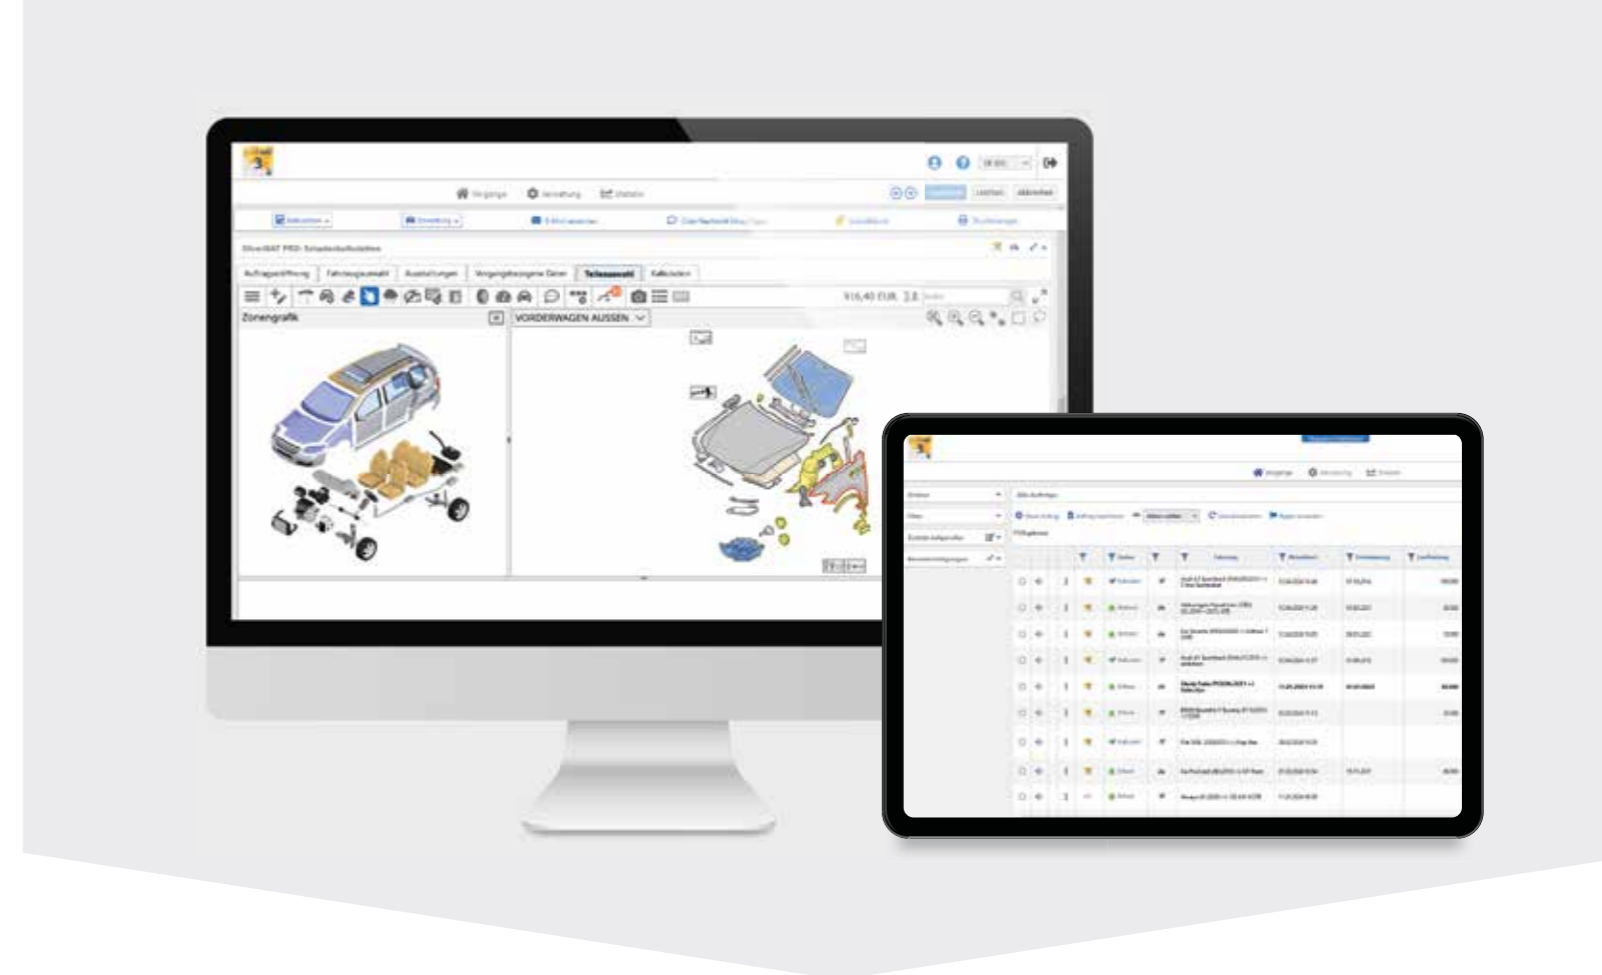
Vorgänge Verwaltung Statistik

SilverDAT PRO: Schadenkalkulation

Auftragseröffnung | Fahrzeugauswahl | Ausstattungen | Vorgangsbezogene Daten | Teileauswahl | Kalkulation

916,40 EUR

Zonengrafik

VORDERWAGEN AUSSEN

Vorgänge Verwaltung Statistik

Alle Aufträge

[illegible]